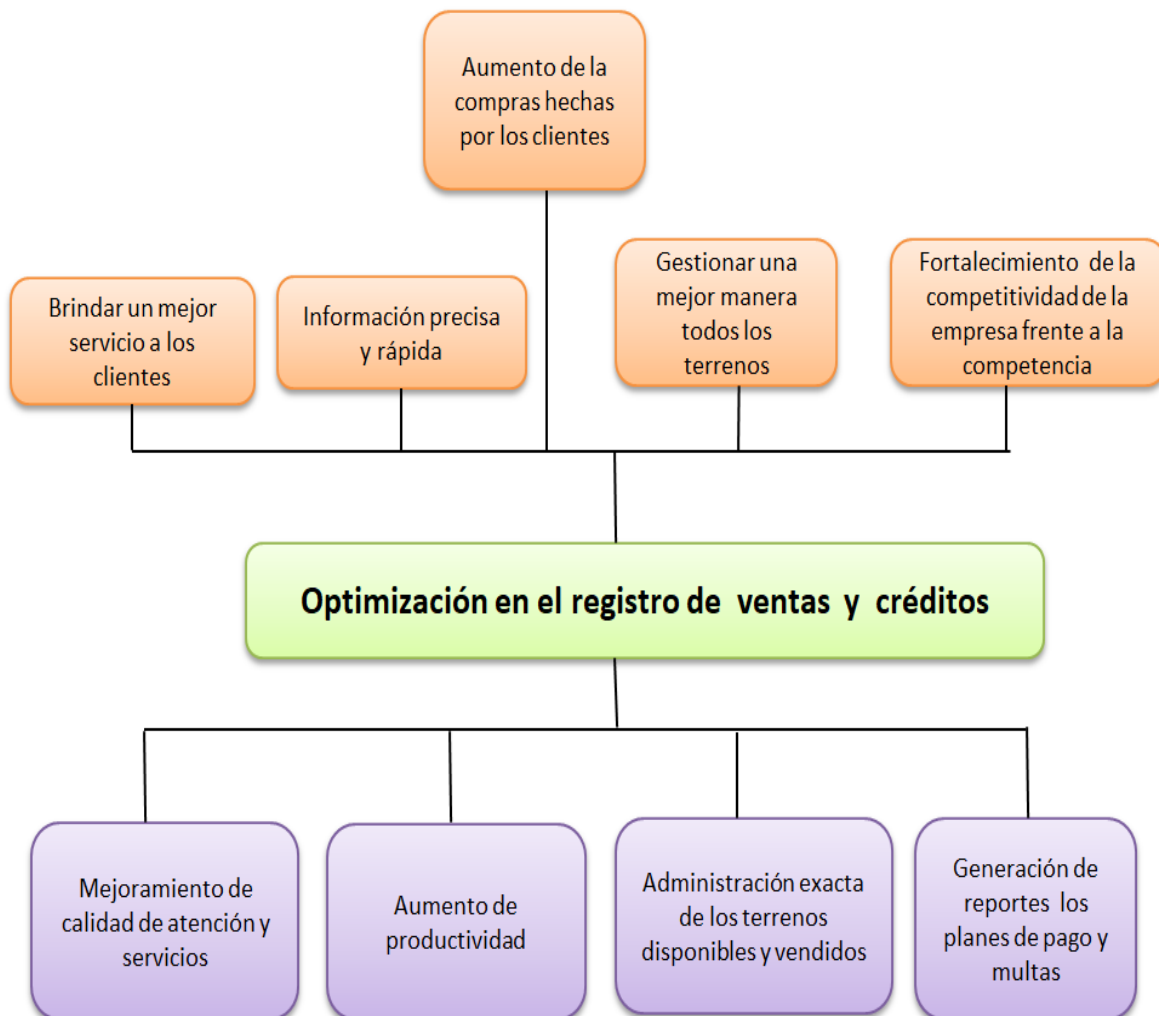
Aumento de la compras hechas por los clientes

Brindar un mejor servicio a los clientes

Información precisa y rápida

Gestionar una mejor manera todos los terrenos

Fortalecimiento de la competitividad de la empresa frente a la competencia

Optimización en el registro de ventas y créditos

Mejoramiento de calidad de atención y servicios

Aumento de productividad

Administración exacta de los terrenos disponibles y vendidos

Generación de reportes los planes de pago y multas